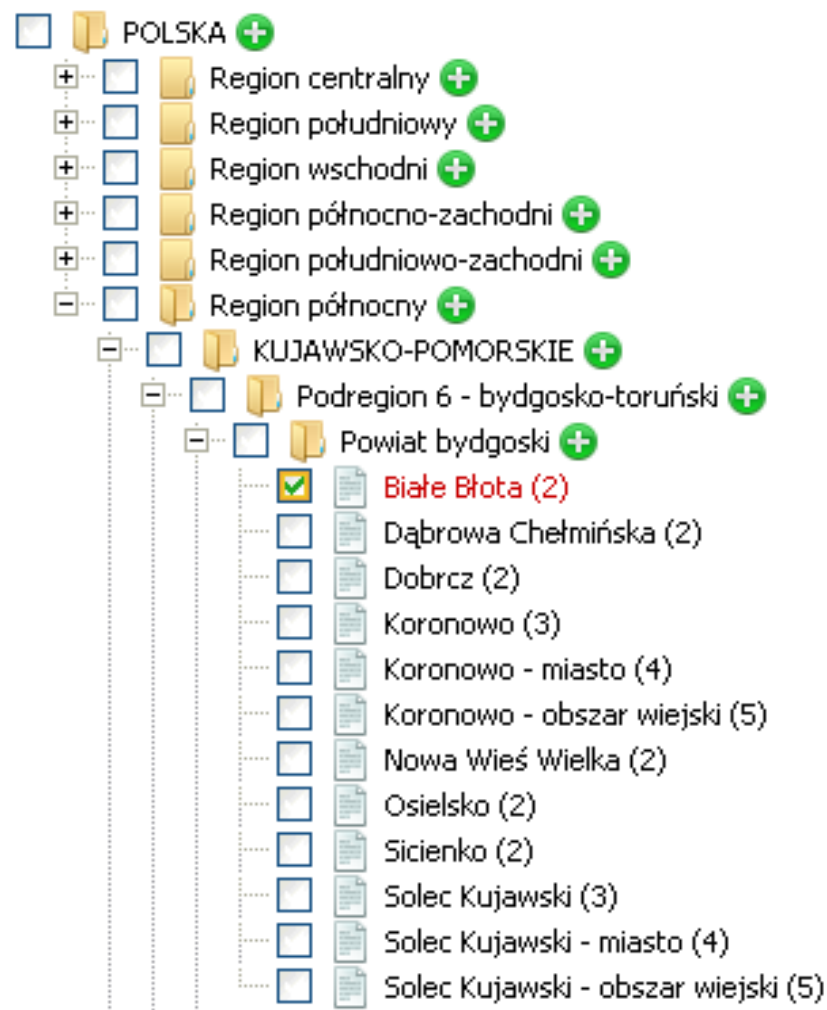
POLSKA
Region centralny
Region południowy
Region wschodni
Region północno-zachodni
Region południowo-zachodni
Region północny
KUJAWSKO-POMORSKIE
Podregion 6 - bydgosko-toruński
Powiat bydgoski
Białe Błota (2)
Dąbrowa Chełmińska (2)
Dobrcz (2)
Koronowo (3)
Koronowo - miasto (4)
Koronowo - obszar wiejski (5)
Nowa Wieś Wielka (2)
Osielsko (2)
Sicienko (2)
Solec Kujawski (3)
Solec Kujawski - miasto (4)
Solec Kujawski - obszar wiejski (5)